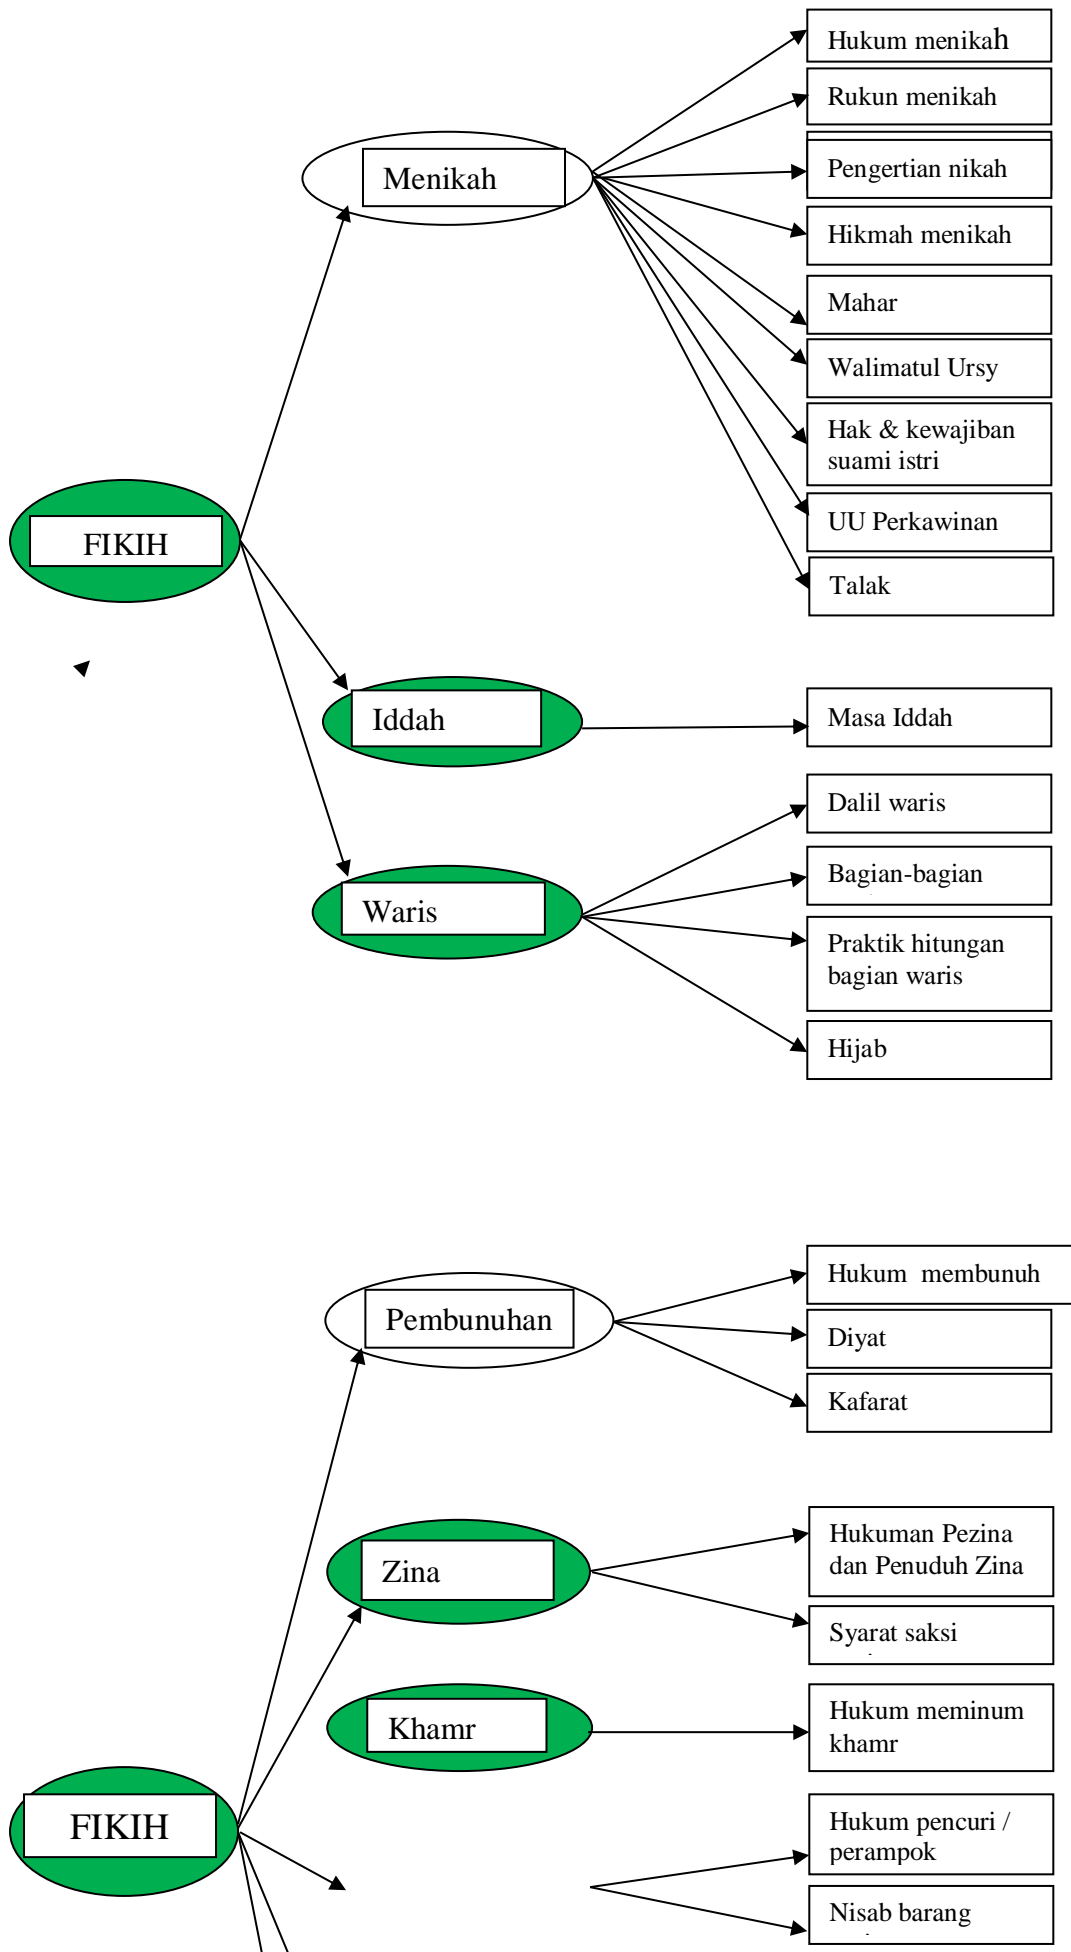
FIKIH

Menikah

Hukum menikah

Rukun menikah

Pengertian nikah

Hikmah menikah

Mahar

Walimatul Ursy

Hak & kewajiban suami istri

UU Perkawinan

Talak

Iddah

Masa Iddah

Waris

Dalil waris

Bagian-bagian

Praktik hitungan bagian waris

Hijab

FIKIH

Pembunuhan

Hukum membunuh

Diyat

Kafarat

Zina

Hukuman Pezina dan Penuduh Zina

Syarat saksi

Khamr

Hukum meminum khamr

Hukum pencuri / perampok

Nisab barang